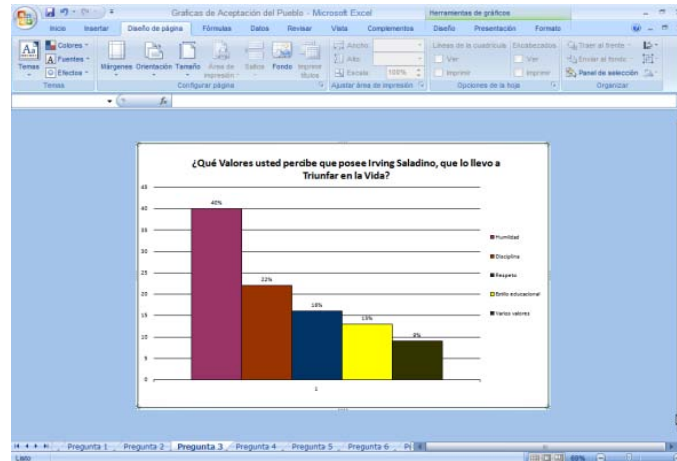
Graficas de Aceptación del Pueblo - Microsoft Excel
Herramientas de gráficos
Inicio Insertar Diseño de página Fórmulas Datos Revisar Vista Complementos Diseño Presentación Formato
Colores Fuentes Efectos Temas
Temas
Márgenes Orientación Tamaño Área de impresión Saltos Fondo Imprimir títulos
Configurar página
Ancho: Alto: Escala: 100%
Ajustar área de impresión
Líneas de la cuadrícula Encabezados
Ver Ver
Imprimir Imprimir
Opciones de la hoja
Traer al frente Enviar al fondo Panel de selección
Organizar
$f_x$

¿Qué Valores usted percibe que posee Irving Saladino, que lo llevo a Triunfar en la Vida?

45
40
35
30
25
20
15
10
5
0

40%
22%
16%
13%
9%

1

Humildad
Disciplina
Respeto
Estilo educacional
Varios valores

Pregunta 1 Pregunta 2 Pregunta 3 Pregunta 4 Pregunta 5 Pregunta 6 Pr
Listo
60%